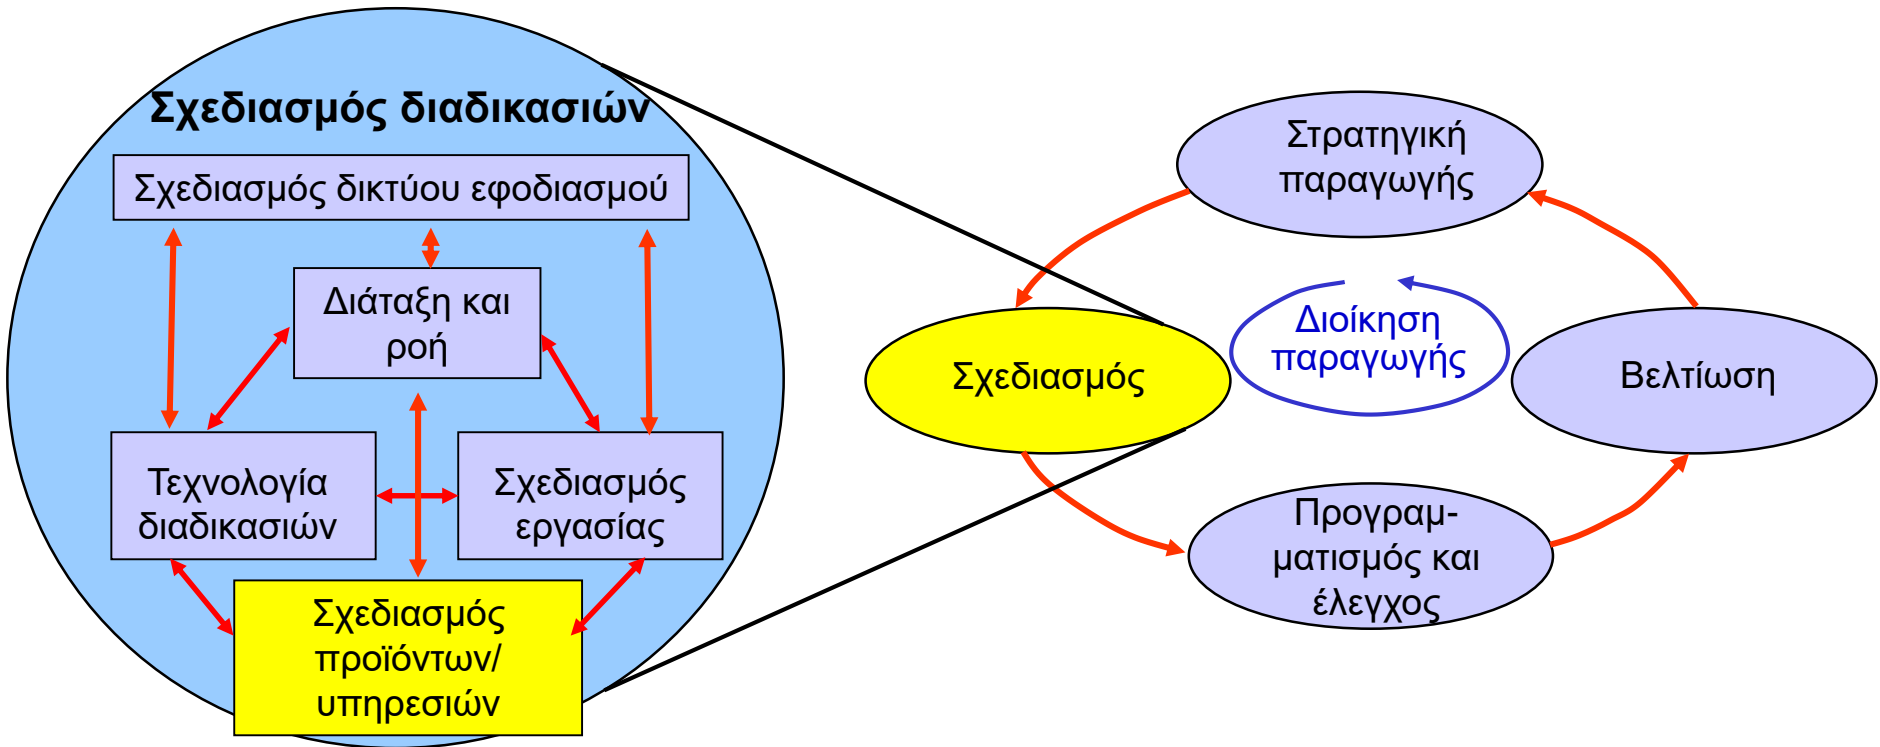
Σχεδιασμός διαδικασιών

Σχεδιασμός δικτύου εφοδιασμού

Διάταξη και ροή

Τεχνολογία διαδικασιών

Σχεδιασμός εργασίας

Σχεδιασμός προϊόντων/ υπηρεσιών

Στρατηγική παραγωγής

Σχεδιασμός

Διοίκηση παραγωγής

Βελτίωση

Προγραμματισμός και έλεγχος